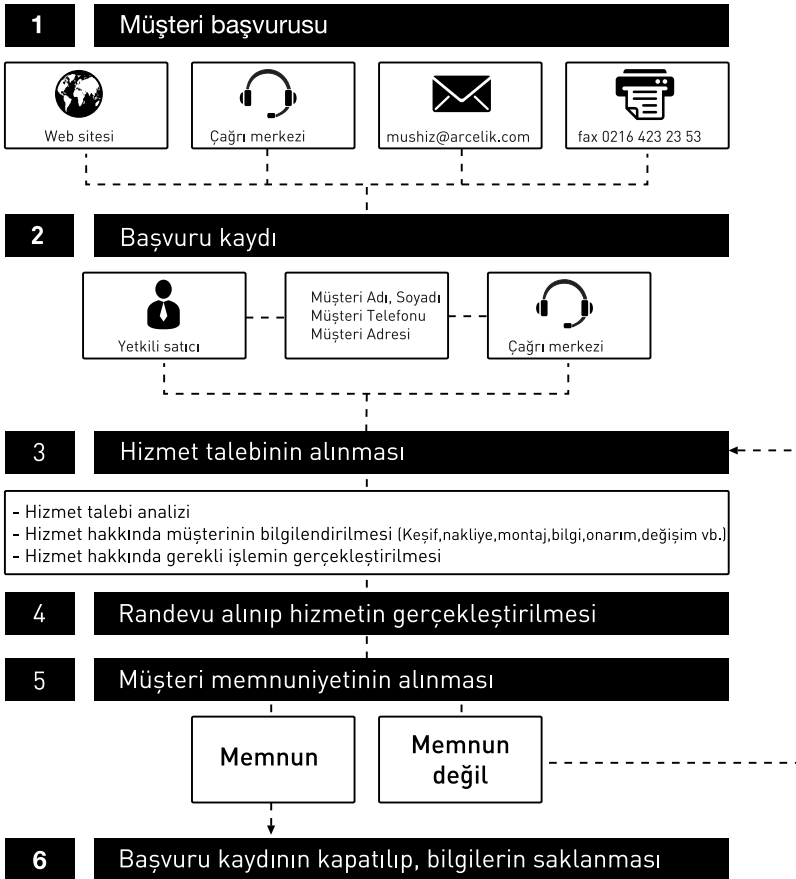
1 Müşteri başvurusu

Web sitesi

Çağrı merkezi

mushiz@arcelik.com

fax 0216 423 23 53

2 Başvuru kaydı

Yetkili satıcı

Müşteri Adı, Soyadı
Müşteri Telefonu
Müşteri Adresi

Çağrı merkezi

3 Hizmet talebinin alınması

- Hizmet talebi analizi
- Hizmet hakkında müşterinin bilgilendirilmesi (Keşif,nakliye,montaj,bilgi,onarım,değişim vb.)
- Hizmet hakkında gerekli işlemin gerçekleştirilmesi

4 Randevu alınıp hizmetin gerçekleştirilmesi

5 Müşteri memnuniyetinin alınması

Memnun

Memnun değil

6 Başvuru kaydının kapatılıp, bilgilerin saklanması